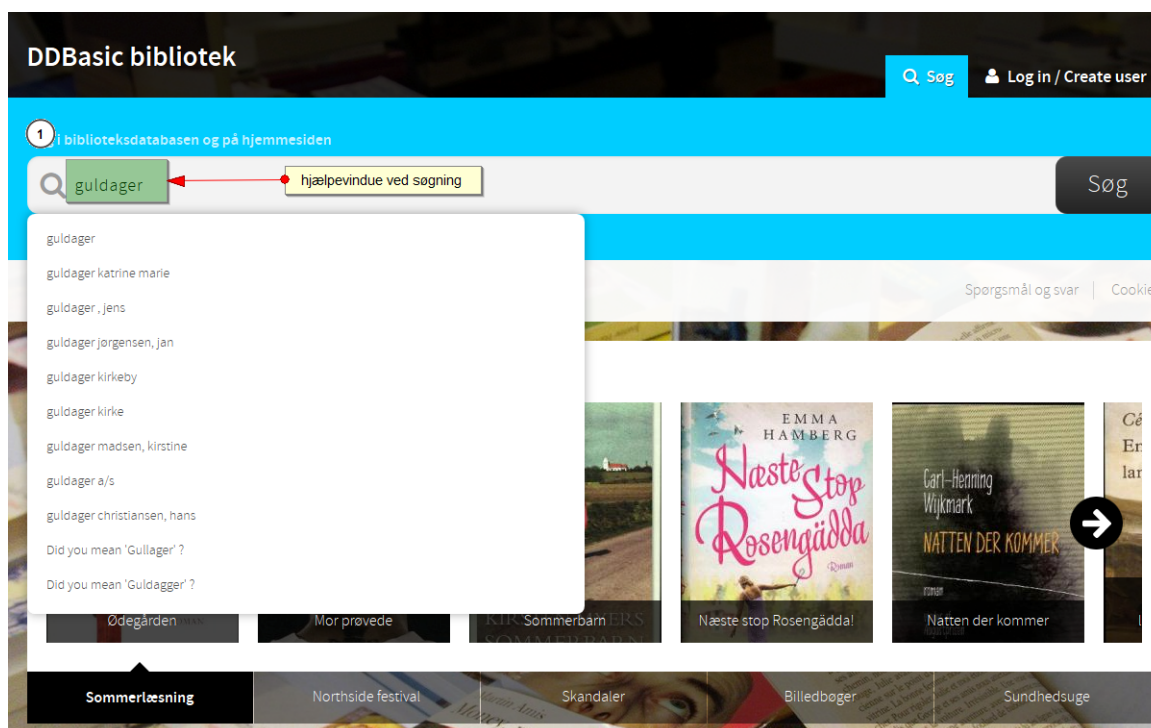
DDBasic bibliotek

Søg

Log in / Create user

1

i biblioteksdatabasen og på hjemmesiden

guldager

hjælpevindue ved søgning

Søg

guldager

guldager katrine marie

guldager , jens

guldager jørgensen, jan

guldager kirkeby

guldager kirke

guldager madsen, kirstine

guldager a/s

guldager christiansen, hans

Did you mean 'Gullager' ?

Did you mean 'Guldagger' ?

Spørgsmål og svar

Cooki

EMMA HAMBERG

Næste Stop Rosengädda

Roman

Carl-Henning Wijkmark

NATTEN DER KOMMER

roman

Ødegården

Mor prøvede

Sommerbarn

Næste stop Rosengädda!

Natten der kommer

Sommerlæsning

Northside festival

Skandaler

Billedbøger

Sundhedsuge